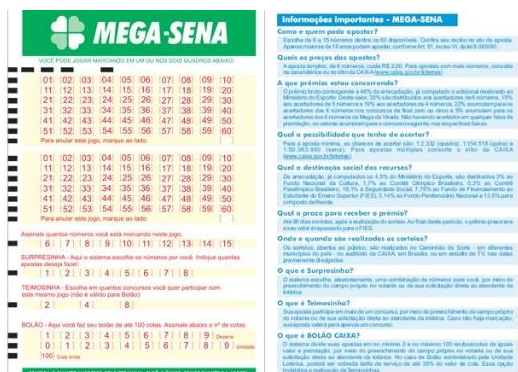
MEGA-SENA

VOCÊ PODE JOGAR MARCANDO EM UM OU NOS DOIS QUADROS ABAIXO.

| 01 | 02 | 03 | 04 | 05 | 06 | 07 | 08 | 09 | 10 |
|---|---|---|---|---|---|---|---|---|---|
| 11 | 12 | 13 | 14 | 15 | 16 | 17 | 18 | 19 | 20 |
| 21 | 22 | 23 | 24 | 25 | 26 | 27 | 28 | 29 | 30 |
| 31 | 32 | 33 | 34 | 35 | 36 | 37 | 38 | 39 | 40 |
| 41 | 42 | 43 | 44 | 45 | 46 | 47 | 48 | 49 | 50 |
| 51 | 52 | 53 | 54 | 55 | 56 | 57 | 58 | 59 | 60 |

Para anular este jogo, marque ao lado:

| 01 | 02 | 03 | 04 | 05 | 06 | 07 | 08 | 09 | 10 |
|---|---|---|---|---|---|---|---|---|---|
| 11 | 12 | 13 | 14 | 15 | 16 | 17 | 18 | 19 | 20 |
| 21 | 22 | 23 | 24 | 25 | 26 | 27 | 28 | 29 | 30 |
| 31 | 32 | 33 | 34 | 35 | 36 | 37 | 38 | 39 | 40 |
| 41 | 42 | 43 | 44 | 45 | 46 | 47 | 48 | 49 | 50 |
| 51 | 52 | 53 | 54 | 55 | 56 | 57 | 58 | 59 | 60 |

Para anular este jogo, marque ao lado:

Assinale quantos números você está marcando neste jogo:
| 6 | 7 | 8 | 9 | 10 | 11 | 12 | 13 | 14 | 15 |

SURPRESINHA - Aqui o sistema escolhe os números por você. Indique quantas apostas deseja fazer.
| 1 | 2 | 3 | 4 | 5 | 6 | 7 | 8 |

TEIMOSINHA - Escolha em quantos concursos você quer participar com este mesmo jogo (não é válido para Bolão):
| 2 | 4 | 8 |

BOLÃO - Aqui você faz seu bolão de até 100 cotas. Assinale abaixo o nº de cotas:
| 1 | 2 | 3 | 4 | 5 | 6 | 7 | 8 | 9 | Dezena
| 1 | 2 | 3 | 4 | 5 | 6 | 7 | 8 | 9 | Unidade
| 100 | Cota inteira

Informações importantes - MEGA-SENA

Como e quem pode apostar?
Escolha de 6 a 15 números dentre os 60 disponíveis. Confira seu recibo no ato da aposta. Apenas maiores de 18 anos podem apostar, conforme Art. 81, inciso VI, da lei 8.069/90.

Quais os preços das apostas?
A aposta simples, de 6 números, custa R$ 2,00. Para apostas com mais números, consulte na casa lotérica ou no site da CAIXA (www.caixa.gov.br/loterias).

A que prêmios estou concorrendo?
O prêmio bruto corresponde a 46% da arrecadação, já computado o adicional destinado ao Ministério do Esporte. Deste valor, 35% são distribuídos aos acertadores dos 6 números, 19% aos acertadores de 5 números e 19% aos acertadores de 4 números, 22% acumulam para os acertadores dos 6 números nos concursos de final zero ou cinco e 5% acumulam para os acertadores dos 6 números da Mega da Virada. Não havendo acertador em qualquer faixa de premiação, os valores acumulam para o concurso seguinte, nas respectivas faixas.

Qual a possibilidade que tenho de acertar?
Para a aposta mínima, as chances de acertar são: 1:2.332 (quadra), 1:154.518 (quina) e 1:50.063.860 (sena). Para apostas múltiplas consulte o site da CAIXA (www.caixa.gov.br/loterias).

Qual a destinação social dos recursos?
Da arrecadação, já computados os 4,5% do Ministério do Esporte, são destinados 3% ao Fundo Nacional da Cultura, 1,7% ao Comitê Olímpico Brasileiro, 0,3% ao Comitê Paralímpico Brasileiro, 18,1% à Seguridade Social, 7,76% ao Fundo de Financiamento ao Estudante do Ensino Superior (FIES), 3,14% ao Fundo Penitenciário Nacional e 13,5% para o pagamento de despesas.

Qual o prazo para receber o prêmio?
Até 90 dias corridos, após a realização do sorteio. Ao final deste período, o prêmio prescreve e será repassado para o FIES.

Onde e quando são realizados os sorteios?
Os sorteios, abertos ao público, são realizados no Caminhão da Sorte - em diferentes municípios do país - ou auditório da CAIXA, em Brasília, ou em estúdio de TV, nas datas previamente divulgadas.

O que é Surpresinha?
O sistema escolhe, aleatoriamente, uma combinação de números para você, por meio do preenchimento do campo próprio no volante ou de sua solicitação direta ao atendente da lotérica.

O que é Teimosinha?
Sua aposta participa em mais de um concurso, por meio do preenchimento do campo próprio no volante ou de sua solicitação direta ao atendente da lotérica. Caso não haja marcação, sua aposta valerá para apenas um concurso.

O que é BOLÃO CAIXA?
O sistema divide suas apostas em no mínimo 2 e no máximo 100 recibos/cotas de igual valor e premiação, por meio do preenchimento do campo próprio no volante ou de sua solicitação direta ao atendente da lotérica. No caso de Bolão administrado pelas Unidades Lotéricas, poderá ser cobrada tarifa de serviço de até 35% do valor da cota. Essa opção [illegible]